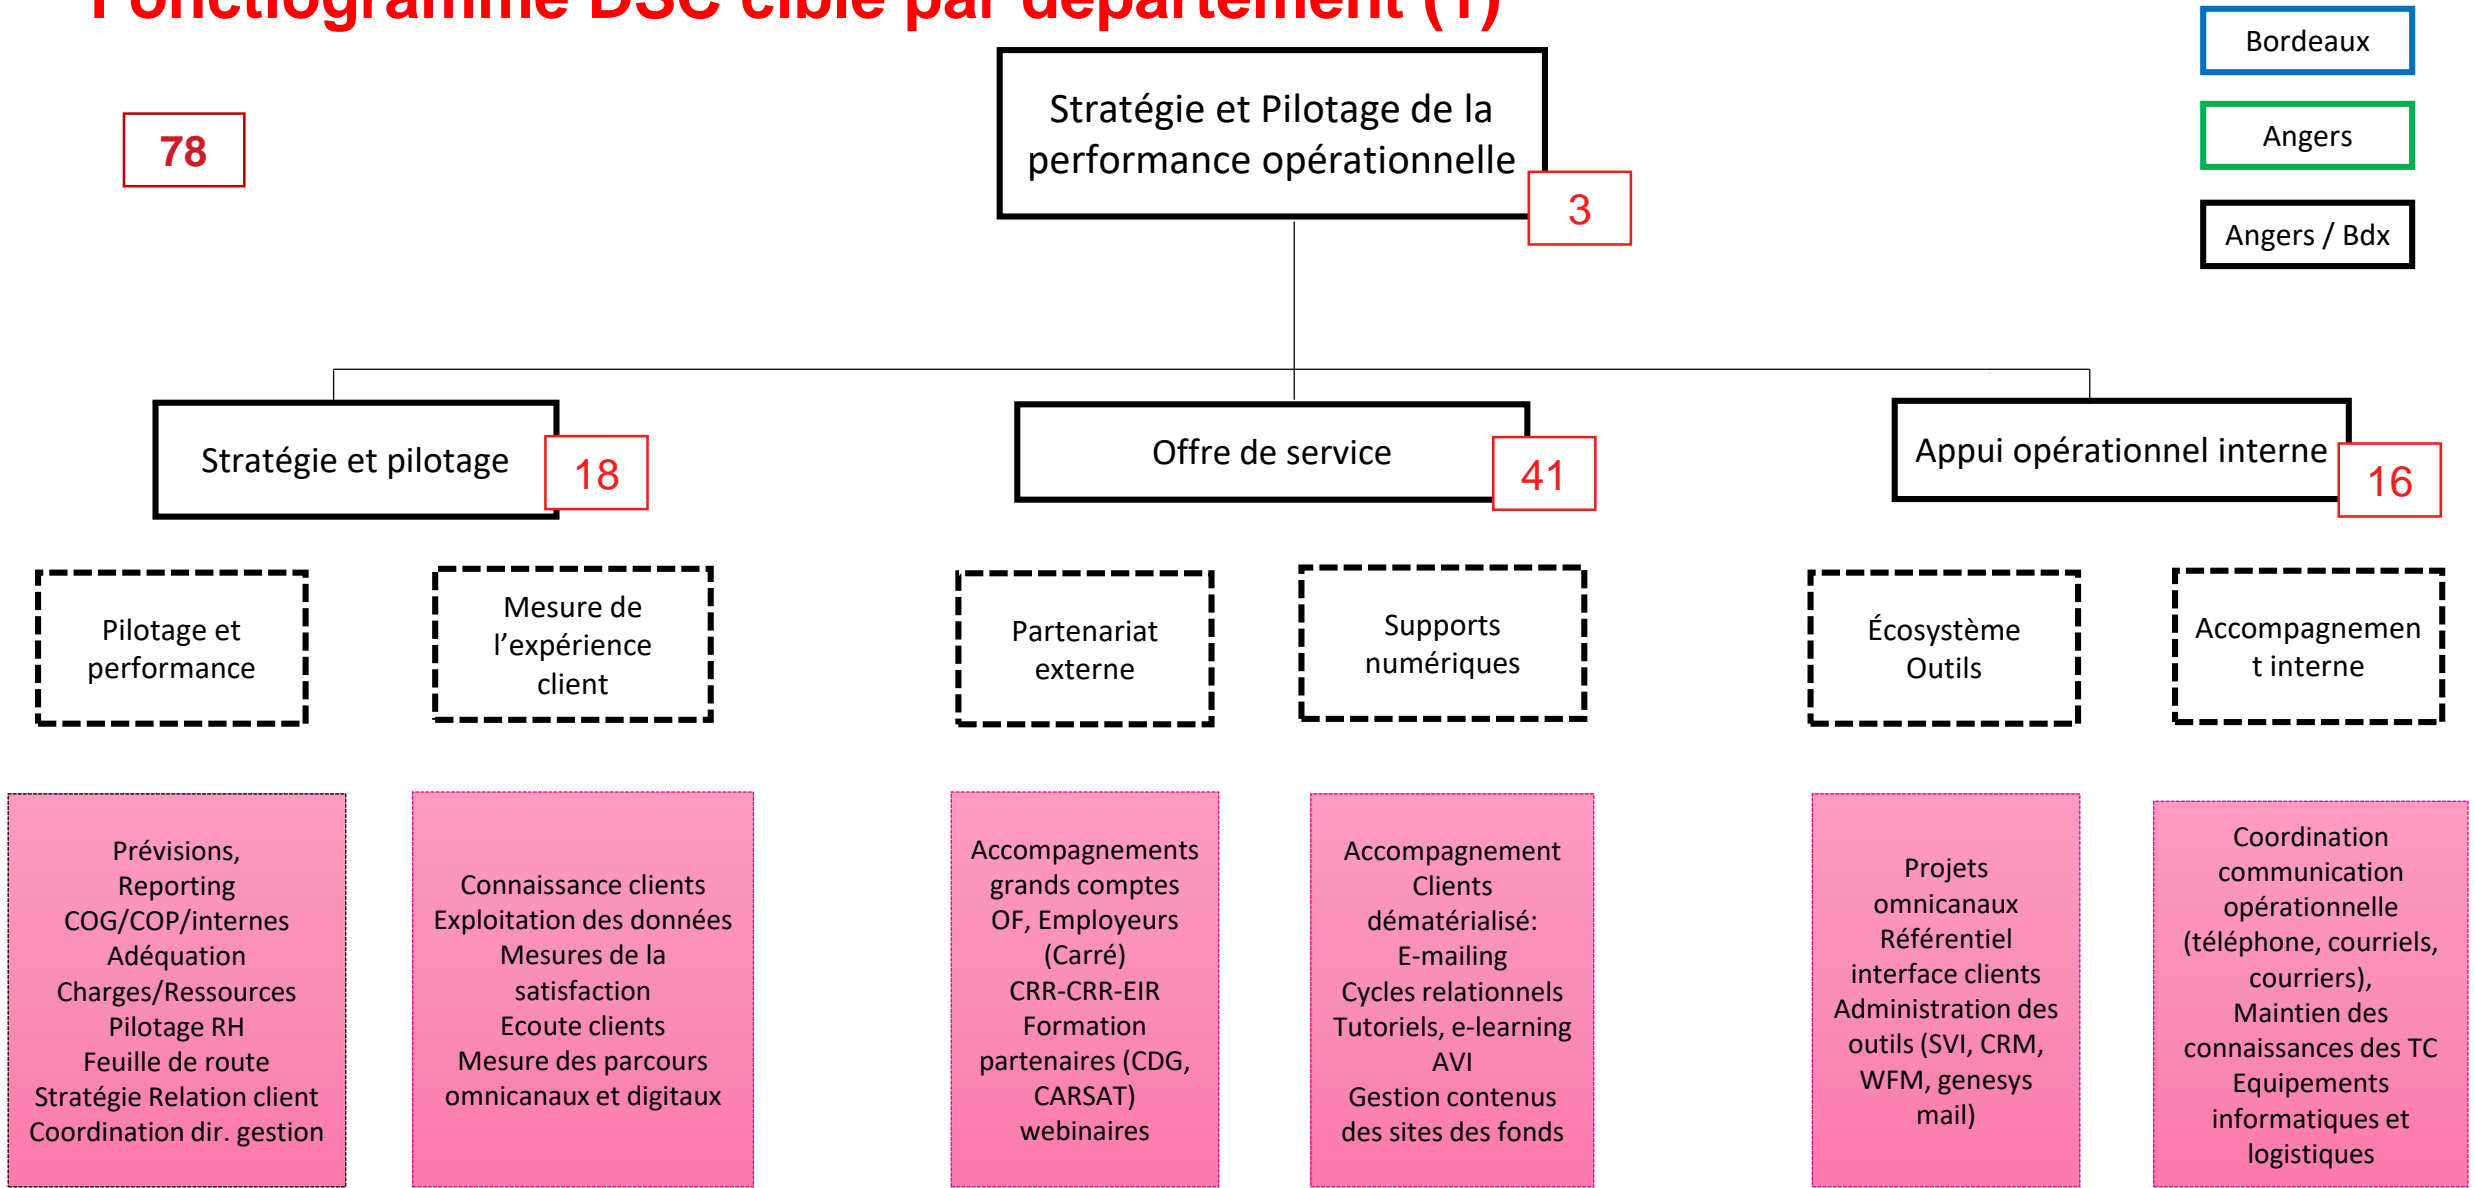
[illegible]

78

Stratégie et Pilotage de la performance opérationnelle

3

Bordeaux

Angers

Angers / Bdx

Stratégie et pilotage

18

Offre de service

41

Appui opérationnel interne

16

Pilotage et performance

Mesure de l'expérience client

Partenariat externe

Supports numériques

Écosystème Outils

Accompagnement interne

Prévisions, Reporting COG/COP/internes Adéquation Charges/Ressources Pilotage RH Feuille de route Stratégie Relation client Coordination dir. gestion

Connaissance clients Exploitation des données Mesures de la satisfaction Ecoute clients Mesure des parcours omnicanaux et digitaux

Accompagnements grands comptes OF, Employeurs (Carré) CRR-CRR-EIR Formation partenaires (CDG, CARSAT) webinaires

Accompagnement Clients dématérialisé: E-mailing Cycles relationnels Tutoriels, e-learning AVI Gestion contenus des sites des fonds

Projets omnicanaux Référentiel interface clients Administration des outils (SVI, CRM, WFM, genesys mail)

Coordination communication opérationnelle (téléphone, courriels, courriers), Maintien des connaissances des TC Equipements informatiques et logistiques